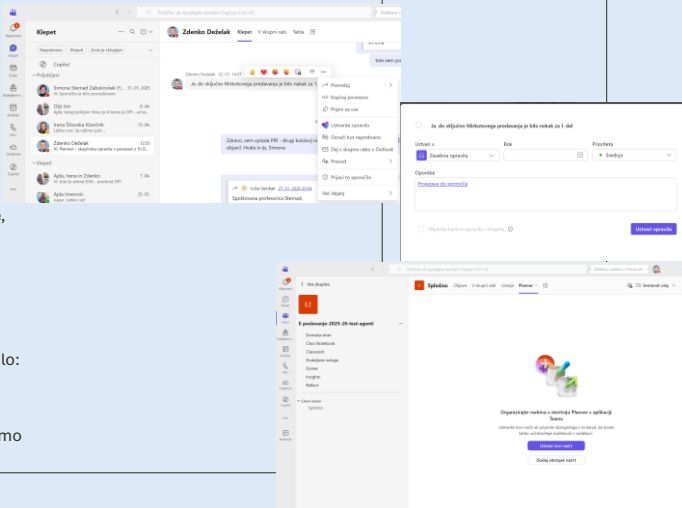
Klepet

Neprebrano Klepeti Zunaj organizacije

Copilot

Pripenjeno

Simona Sternad Zabukovšek (?) 31.01.2025
Vi: Sporočilo je bilo posredovano

Ojiji Inn 8.36

Irena Šišovska Klančnik 15.38

Zdenko Deželak 12:03
Vi: Planner – skupinsko opravilo v povezavi z Te...

Klepeti

Ajda, Irena in Zdenko 7.34

Ajda Ivanović 22.43

Zdenko Deželak Klepet V skupni rabi Tabla

Zdenko Deželak 12. 01. 14:21
Ja, do vključno Miklotovega predavanja je bilo nekaj že 1. del

Odgovori
Kopiraj povezavo
Pripni za vse
Ustvarite opravilo
Označi kot neprebrano
Deli v skupino rabi v Outlook
Prevedi
Prijavi to sporočilo
Več dejanj

Zdravo, sem uporabila FIR - drugi kolokvij se objavil. Hvala in lp, Simona

Spoštovana profesorica Šternad,

Ja, do vključno Miklotovega predavanja je bilo nekaj že 1. del

Ustvari v
Zasebna opravila
Rok
Prioriteta
Srednja
Opombe
Povezava do sporočila
Ustvari opravilo

lo:

mo

Vse skupine

E2

E-poslovanje-2025-26-test-agenti

Domača stran
Class Notebook
Classwork
Dodeljene naloge
Ocene
Insights
Reflect

Glavni kanal
Splošno

Splošno Objave V skupni rabi Datoteke Planner

Organizirajte vodenje s storitvijo Planner v aplikaciji Teams

Ustvari nov načrt
Dodaj obstoječi načrt